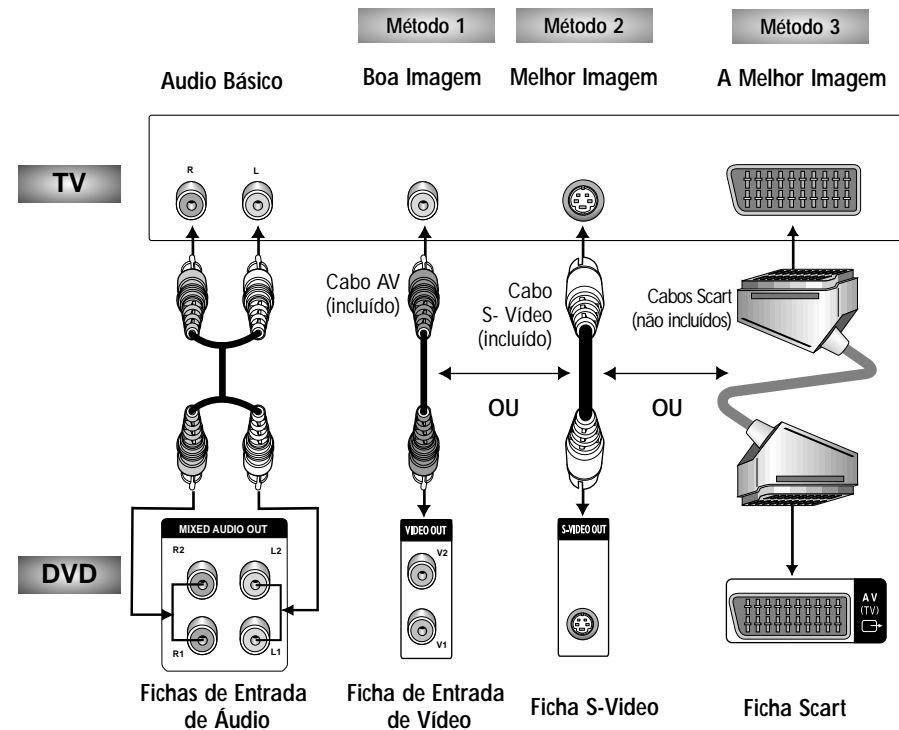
Método 1
Método 2
Método 3

Audio Básico
Boa Imagem
Melhor Imagem
A Melhor Imagem

TV

R
L

Cabo AV (incluído)
Cabo S- Vídeo (incluído)
Cabos Scart (não incluídos)

OU
OU

DVD

MIXED AUDIO OUT
R2
L2
R1
L1

VIDEO OUT
V2
V1

S-VIDEO OUT

AV (TV)

Fichas de Entrada de Áudio
Ficha de Entrada de Vídeo
Ficha S-Video
Ficha Scart